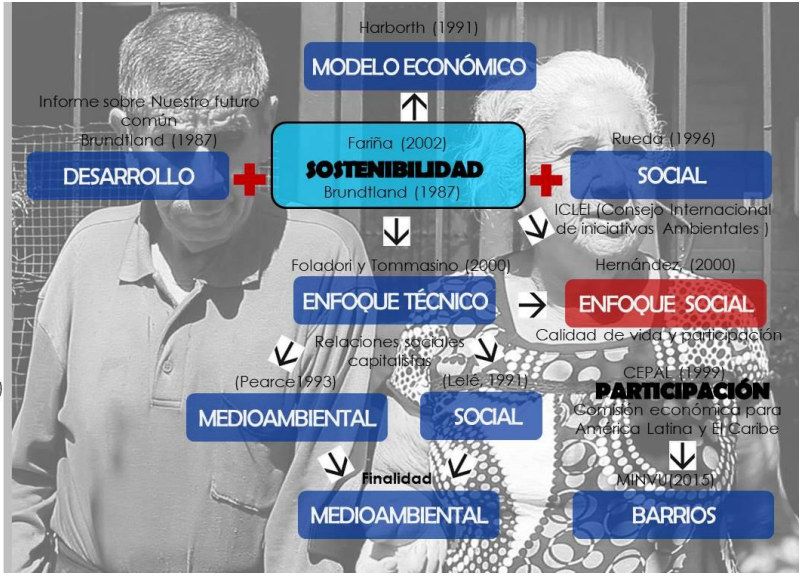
Harborth (1991)

MODELO ECONÓMICO

Informe sobre Nuestro futuro común
Brundtland (1987)

DESARROLLO

Fariña (2002)
SOSTENIBILIDAD
Brundtland (1987)

Rueda (1996)

SOCIAL

ICLEI (Consejo Internacional de iniciativas Ambientales )

Foladori y Tommasino (2000)

ENFOQUE TÉCNICO

Hernández (2000)

ENFOQUE SOCIAL

Calidad de vida y participación

Relaciones sociales capitalistas

(Pearce1993)

(Lelé, 1991)

CEPAL (1999)
PARTICIPACIÓN
Comisión económica para América Latina y El Caribe

MEDIOAMBIENTAL

SOCIAL

Finalidad

MINVU(2015)

MEDIOAMBIENTAL

BARRIOS